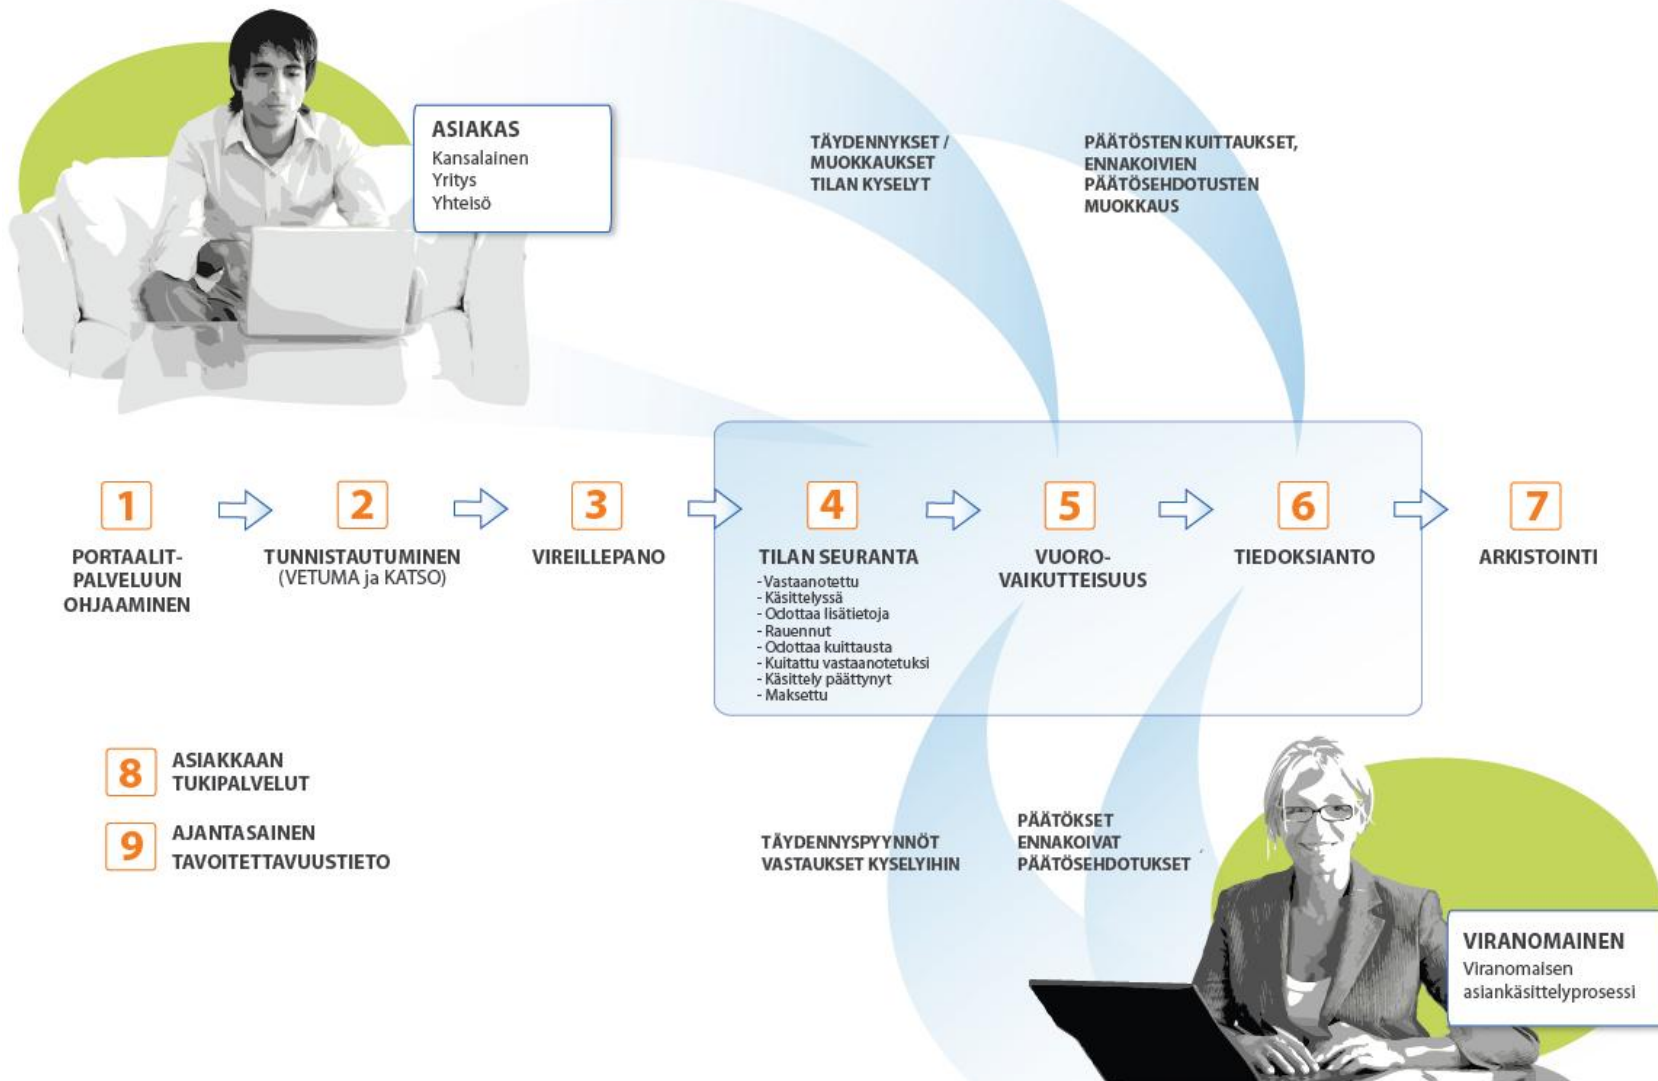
ASIAKAS
Kansalainen
Yritys
Yhteisö

TÄYDENNYKSET / MUOKKAUKSET TILAN KYSELYT

PÄÄTÖSTEN KUITTAUKSET, ENNAKOIVIEN PÄÄTÖSEHDOTUSTEN MUOKKAUS

1
PORTAALIT-PALVELUUN OHJAAMINEN

2
TUNNISTAUTUMINEN
(VETUMA ja KATSO)

3
VIREILLEPANO

4
TILAN SEURANTA
- Vastaanotettu
- Käsittelyssä
- Odottaa lisätietoja
- Rauennut
- Odottaa kuittausta
- Kuitattu vastaanotetuksi
- Käsittely päättynyt
- Maksettu

5
VUORO-VAIKUTTEISUUS

6
TIEDOKSIANTO

7
ARKISTOINTI

8 ASIAKKAAN TUKIPALVELUT

9 AJANTASAINEN TAVOITETTAVUUSTIETO

TÄYDENNYSPYYNNÖT VASTAUKSET KYSELYIHIN

PÄÄTÖKSET ENNAKOIVAT PÄÄTÖSEHDOTUKSET

VIRANOMAINEN
Viranomaisen asiankäsittelyprosessi